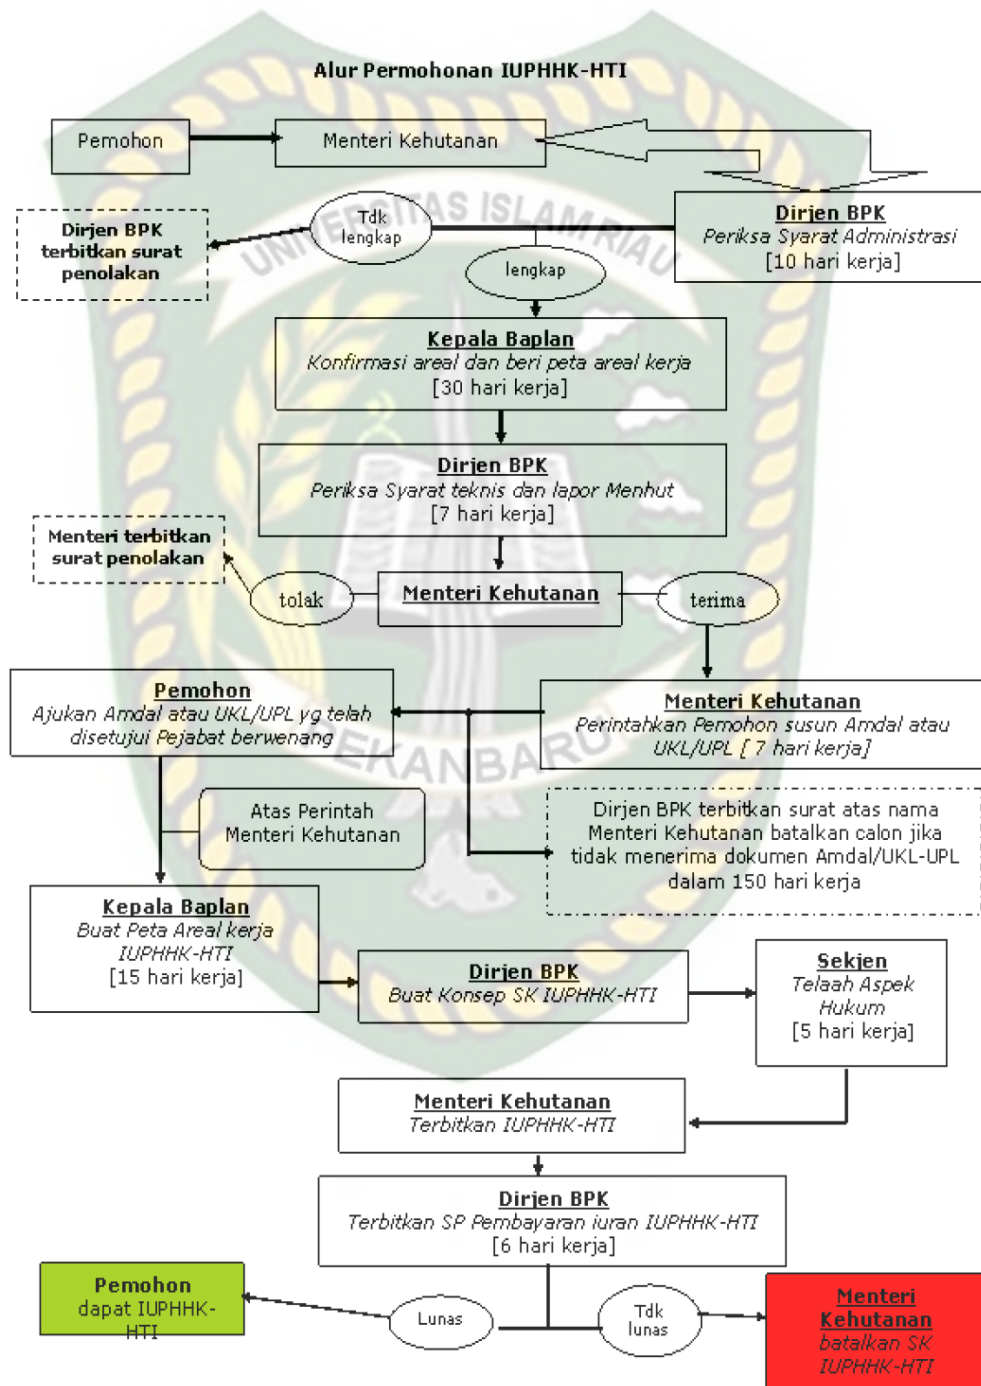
Alur Permohonan IUPHHK-HTI

Pemohon

Menteri Kehutanan

Dirjen BPK
Periksa Syarat Administrasi
[10 hari kerja]

Tdk lengkap

Dirjen BPK terbitkan surat penolakan

lengkap

Kepala Baplan
Konfirmasi areal dan beri peta areal kerja
[30 hari kerja]

Dirjen BPK
Periksa Syarat teknis dan lapor Menhut
[7 hari kerja]

Menteri terbitkan surat penolakan

tolak

Menteri Kehutanan

terima

Pemohon
Ajukan Amdal atau UKL/UPL yg telah disetujui Pejabat berwenang

Menteri Kehutanan
Perintahkan Pemohon susun Amdal atau UKL/UPL [ 7 hari kerja]

Atas Perintah Menteri Kehutanan

Dirjen BPK terbitkan surat atas nama Menteri Kehutanan batalkan calon jika tidak menerima dokumen Amdal/UKL-UPL dalam 150 hari kerja

Kepala Baplan
Buat Peta Areal kerja IUPHHK-HTI
[15 hari kerja]

Dirjen BPK
Buat Konsep SK IUPHHK-HTI

Sekjen
Telaah Aspek Hukum
[5 hari kerja]

Menteri Kehutanan
Terbitkan IUPHHK-HTI

Dirjen BPK
Terbitkan SP Pembayaran iuran IUPHHK-HTI
[6 hari kerja]

Pemohon
dapat IUPHHK-HTI

Lunas

Tdk lunas

Menteri Kehutanan
batalkan SK IUPHHK-HTI